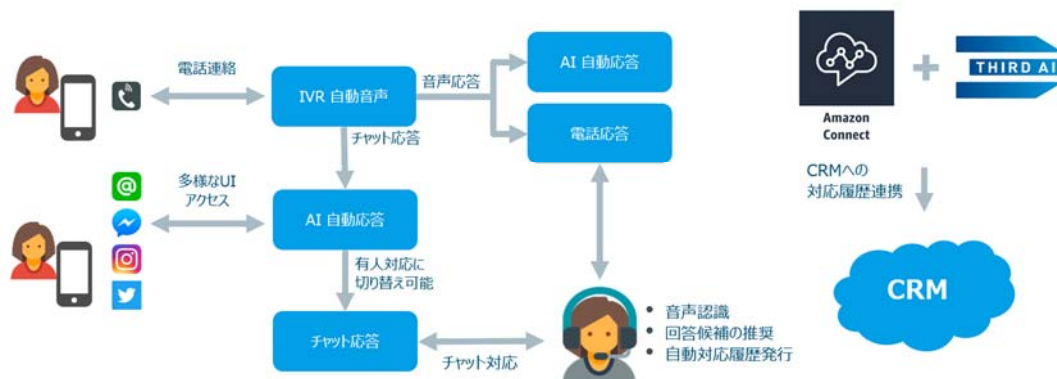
電話連絡

IVR 自動音声

音声応答

AI 自動応答

電話応答

チャット応答

多様なUI
アクセス

AI 自動応答

有人対応に
切り替え可能

チャット応答

チャット対応

• 音声認識
• 回答候補の推奨
• 自動対応履歴発行

Amazon
Connect

+

THIRD AI

CRMへの
対応履歴連携

CRM